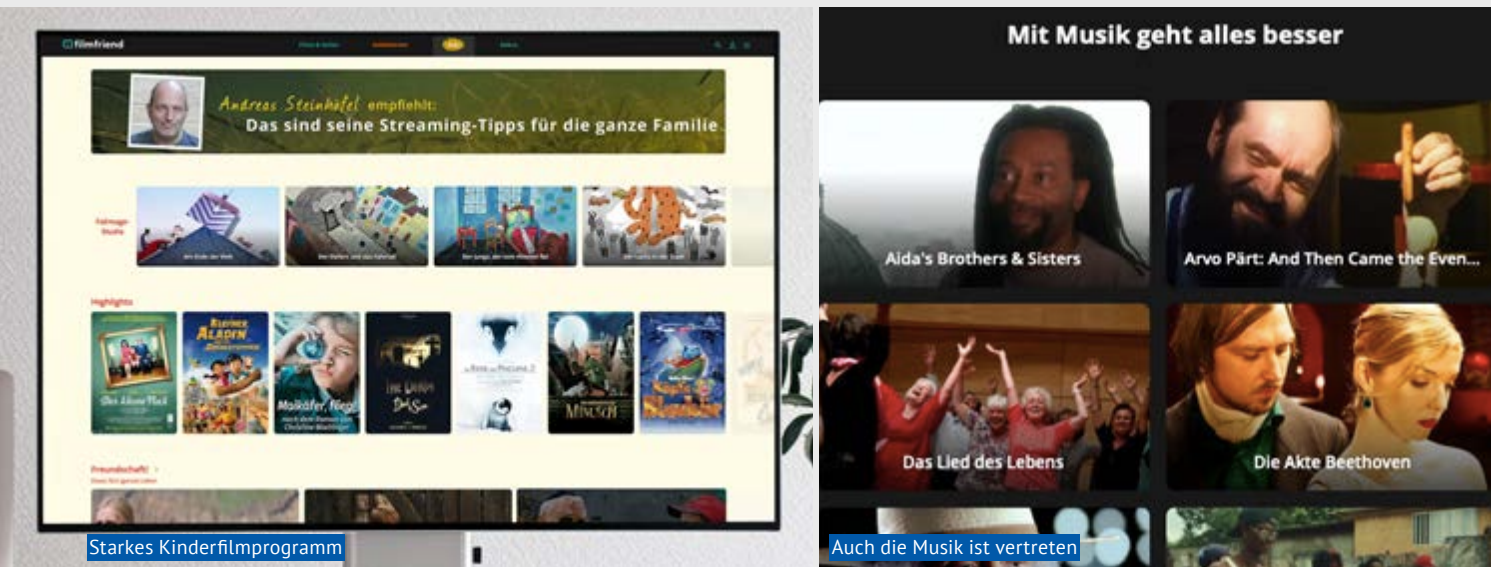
filmfriend

Andreas Steinhöfel empfiehlt:
Das sind seine Streaming-Tipps für die ganze Familie

Highlights

Kleiner Aladin

Maikäfer, flieg!

Freundschaft!

Starkes Kinderfilmprogramm

Mit Musik geht alles besser

Aida's Brothers & Sisters

Arvo Pärt: And Then Came the Even...

Das Lied des Lebens

Die Akte Beethoven

Auch die Musik ist vertreten